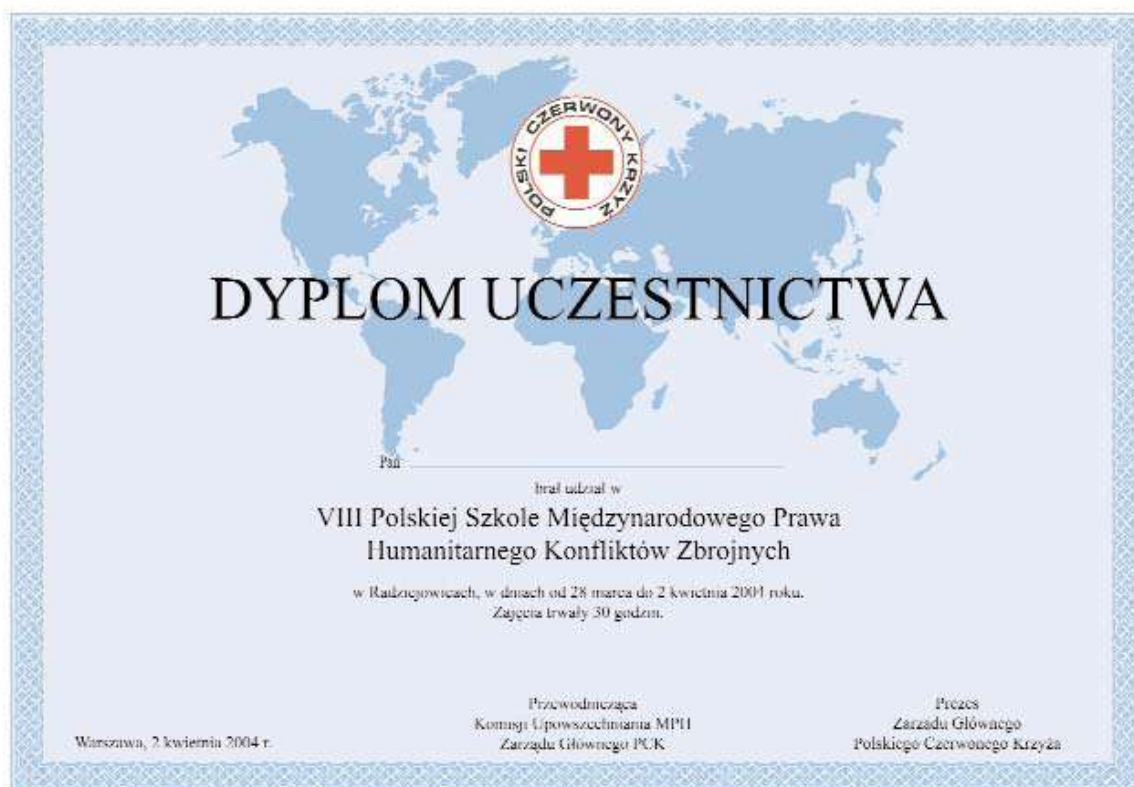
POLSKI CZERWONY KRZYŻ

DYPLOM UCZESTNICTWA

Pan

brał udział w

VIII Polskiej Szkole Międzynarodowego Prawa Humanitarnego Konfliktów Zbrojnych

w Radziejowicach, w dniach od 28 marca do 2 kwietnia 2004 roku. Zajęcia trwały 30 godzin.

Warszawa, 2 kwietnia 2004 r.

Przewodnicząca
Komisji Upowszechniania MPH
Zarządu Głównego PCK

Prezes
Zarządu Głównego
Polskiego Czerwonego Krzyża